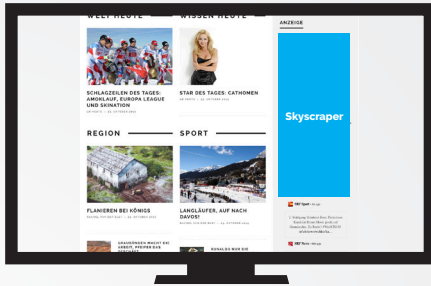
WELT HEUTE

WISSEN HEUTE

ANZEIGE

SCHLAGZEILEN DES TAGES: AMOKLAUF, EUROPA LEAGUE UND SKINATION

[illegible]

STAR DES TAGES: CATHOMEN

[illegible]

Skyscraper

REGION

SPORT

FLANIEREN BEI KÖNIGS

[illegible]

LANGLÄUFER, AUF NACH DAVOS!

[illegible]

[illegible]

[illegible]